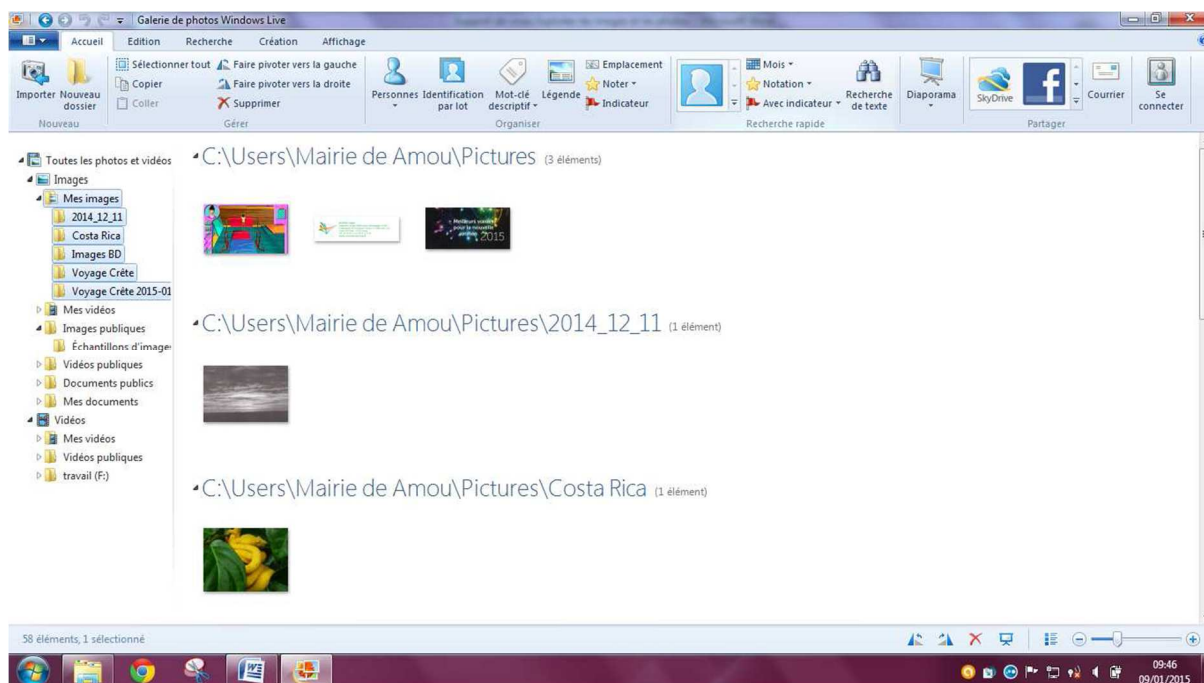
Galerie de photos Windows Live

Accueil Edition Recherche Création Affichage

Importer Nouveau dossier
Nouveau

Sélectionner tout Copier Coller
Faire pivoter vers la gauche Faire pivoter vers la droite Supprimer
Gérer

Personnes Identification par lot Mot-clé descriptif Légende
Emplacement Noter Indicateur
Organiser

Mois Notation Avec indicateur Recherche de texte
Recherche rapide

Diaporama SkyDrive Courrier
Partager

Se connecter

Toutes les photos et vidéos
Images
Mes images
2014_12_11
Costa Rica
Images BD
Voyage Crête
Voyage Crête 2015-01
Mes vidéos
Images publiques
Échantillons d'image
Vidéos publiques
Documents publics
Mes documents
Vidéos
Mes vidéos
Vidéos publiques
travail (F:)

C:\Users\Mairie de Amou\Pictures (3 éléments)

Meilleurs voeux pour la nouvelle année 2015

C:\Users\Mairie de Amou\Pictures\2014_12_11 (1 élément)

C:\Users\Mairie de Amou\Pictures\Costa Rica (1 élément)

58 éléments, 1 sélectionné

09:46
09/01/2015